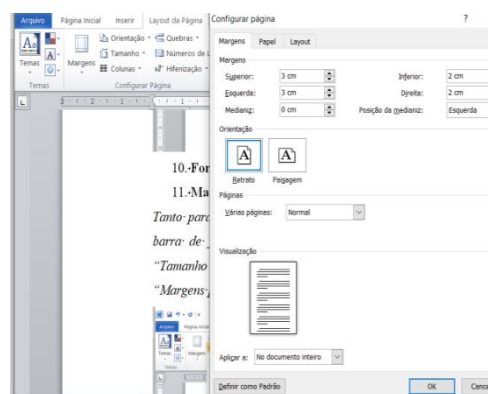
Arquivo Página Inicial Inserir Layout da Página

Temas Margens Orientação Quebras Tamanho Números de Colunas Hifenização

Temas Configurar Página

10.·For

11.·Ma

Tanto· para

barra· de·

"Tamanho

"Margens

Arquivo Página Inicial

Temas Margens

Configurar página ?

Margens Papel Layout

Margens

Superior: 3 cm Inferior: 2 cm

Esquerda: 3 cm Direita: 2 cm

Medianiz: 0 cm Posição da medianiz: Esquerda

Orientação

Retrato Paisagem

Páginas

Várias páginas: Normal

Visualização

Aplicar a: No documento inteiro

Definir como Padrão OK Cance